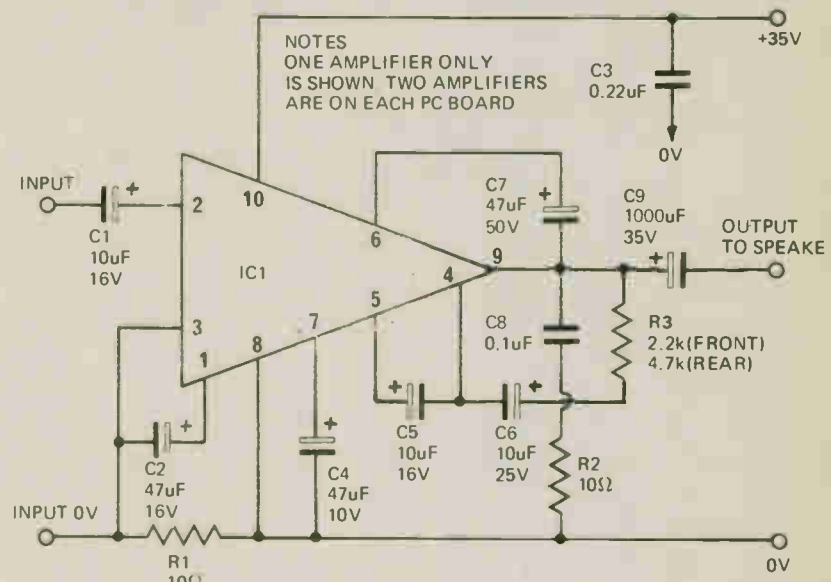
NOTES
ONE AMPLIFIER ONLY IS SHOWN TWO AMPLIFIERS ARE ON EACH PC BOARD

+35V

C3
0.22uF

0V

INPUT

C1
10uF
16V

2

10

IC1

6

C7
47uF
50V

C9
1000uF
35V

OUTPUT
TO SPEAKE

9

4

3

1

8

7

5

C8
0.1uF

R3
2.2k(FRONT)
4.7k(REAR)

C2
47uF
16V

C4
47uF
10V

C5
10uF
16V

C6
10uF
25V

R2
10Ω

INPUT 0V

R1
10Ω

0V